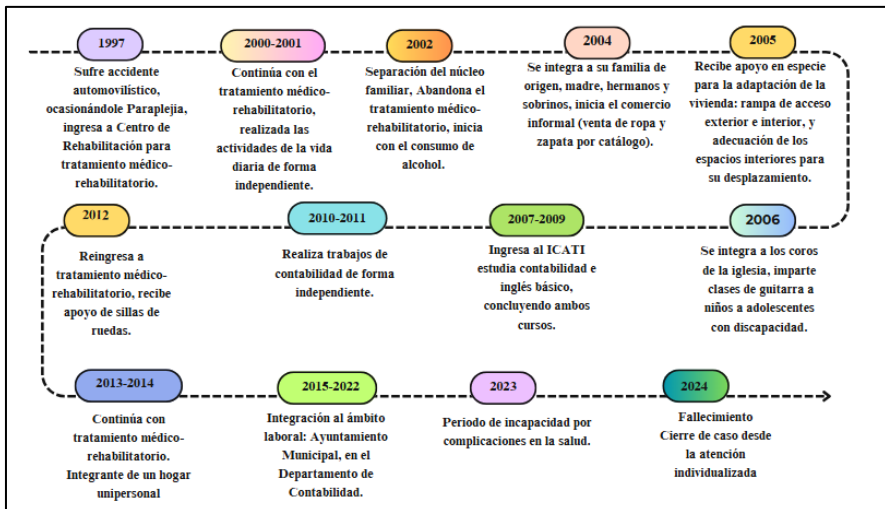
1997

Sufre accidente automovilístico, ocasionándole Paraplejia, ingresa a Centro de Rehabilitación para tratamiento médico-rehabilitatorio.

2000-2001

Continúa con el tratamiento médico-rehabilitatorio, realizada las actividades de la vida diaria de forma independiente.

2002

Separación del núcleo familiar, Abandona el tratamiento médico-rehabilitatorio, inicia con el consumo de alcohol.

2004

Se integra a su familia de origen, madre, hermanos y sobrinos, inicia el comercio informal (venta de ropa y zapata por catálogo).

2005

Recibe apoyo en especie para la adaptación de la vivienda: rampa de acceso exterior e interior, y adecuación de los espacios interiores para su desplazamiento.

2012

Reingresa a tratamiento médico-rehabilitatorio, recibe apoyo de sillas de ruedas.

2010-2011

Realiza trabajos de contabilidad de forma independiente.

2007-2009

Ingresa al ICATI estudia contabilidad e inglés básico, concluyendo ambos cursos.

2006

Se integra a los coros de la iglesia, imparte clases de guitarra a niños a adolescentes con discapacidad.

2013-2014

Continúa con tratamiento médico-rehabilitatorio. Integrante de un hogar unipersonal

2015-2022

Integración al ámbito laboral: Ayuntamiento Municipal, en el Departamento de Contabilidad.

2023

Periodo de incapacidad por complicaciones en la salud.

2024

Fallecimiento Cierre de caso desde la atención individualizada